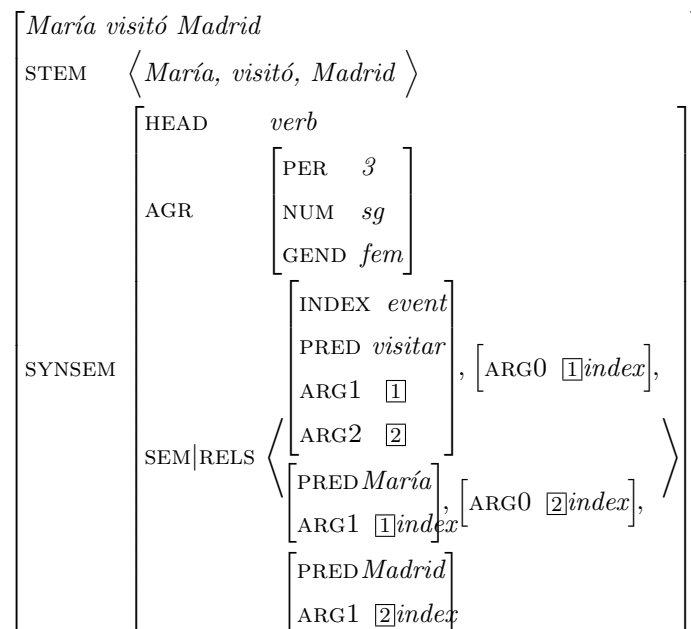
María visitó Madrid

STEM $\langle$ María, visitó, Madrid $\rangle$

| | | |
|---|---|---|
| SYNSEM | HEAD | verb |
| | AGR | PER 3; NUM sg; GEND fem |
| | SEM\|RELS | $\langle$ [INDEX event, PRED visitar, ARG1 $\boxed{1}$, ARG2 $\boxed{2}$], [ARG0 $\boxed{1}$index], [PRED María, ARG1 $\boxed{1}$index], [ARG0 $\boxed{2}$index], [PRED Madrid, ARG1 $\boxed{2}$index] $\rangle$ |